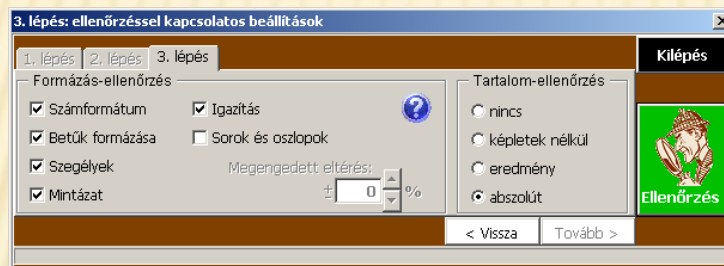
3. lépés: ellenőrzéssel kapcsolatos beállítások

1. lépés 2. lépés 3. lépés

Kilépés

Formázás-ellenőrzés

Számformátum
Igazítás
Betűk formázása
Sorok és oszlopok
Szegélyek
Megengedett eltérés:
Mintázat
$\pm$ 0 %

Tartalom-ellenőrzés

nincs
képletek nélkül
eredmény
abszolút

Ellenőrzés

< Vissza
Tovább >

?